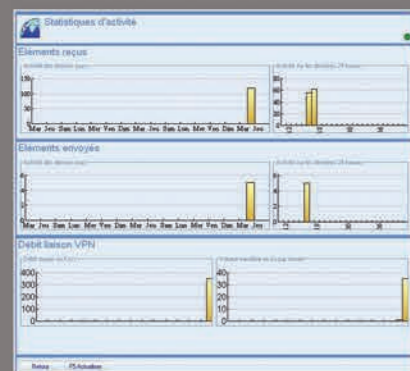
Statistiques d'activité

Eléments reçus

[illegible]

150
100
50
0

Mar Jeu Sam Lun Mer Ven Dim Mar Jeu Sam Lun Mer Ven Dim Mar Jeu

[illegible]

80
60
40
20
0

Eléments envoyés

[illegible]

6
4
2
0

Mar Jeu Sam Lun Mer Ven Dim Mar Jeu Sam Lun Mer Ven Dim Mar Jeu

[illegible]

6
4
2
0

Débit liaison VPN

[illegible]

400
300
200
100
0

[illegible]

Retour F5 Actualiser